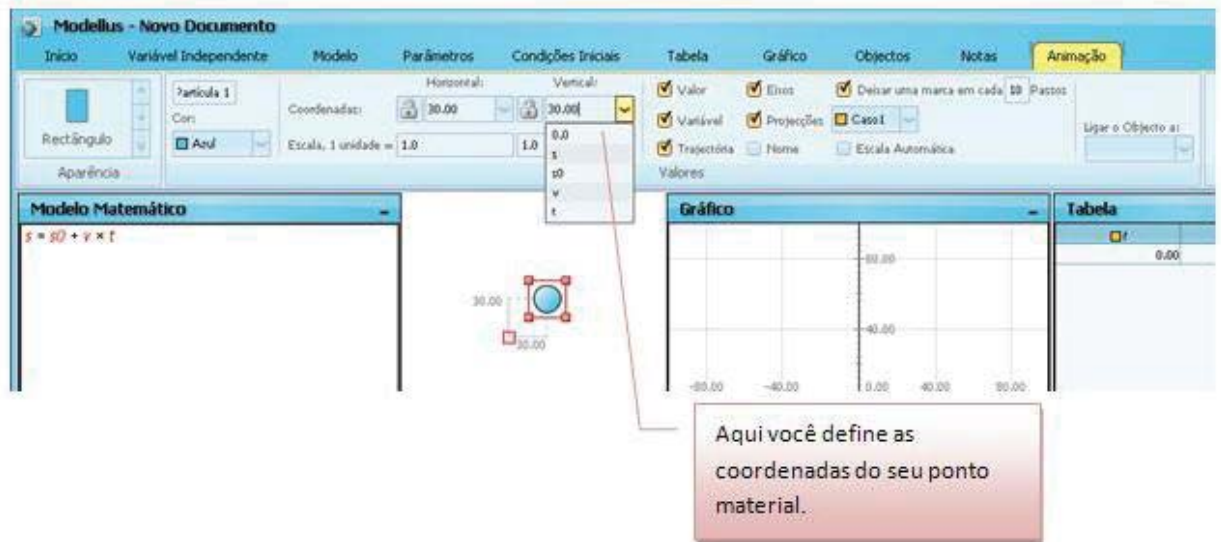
Modellus - Novo Documento

Início Variável Independente Modelo Parâmetros Condições Iniciais Tabela Gráfico Objectos Notas Animação

Rectângulo
Aparência

?artícula 1
Cor:
Azul

Coordenadas:
Horizontal:
30.00
Vertical:
30.00
Escala, 1 unidade = 1.0
1.0

0.0
s
s0
v
t

Valor
Variável
Trajectória
Eixos
Projecções
Nome
Deixar uma marca em cada 10 Passos
Caso1
Escala Automática
Valores

Ligar o Objecto a:

Modelo Matemático
$s = s0 + v \times t$

30.00
30.00

Gráfico
80.00
40.00
-80.00 -40.00 0.00 40.00 80.00

Tabela
t
0.00

Aqui você define as coordenadas do seu ponto material.